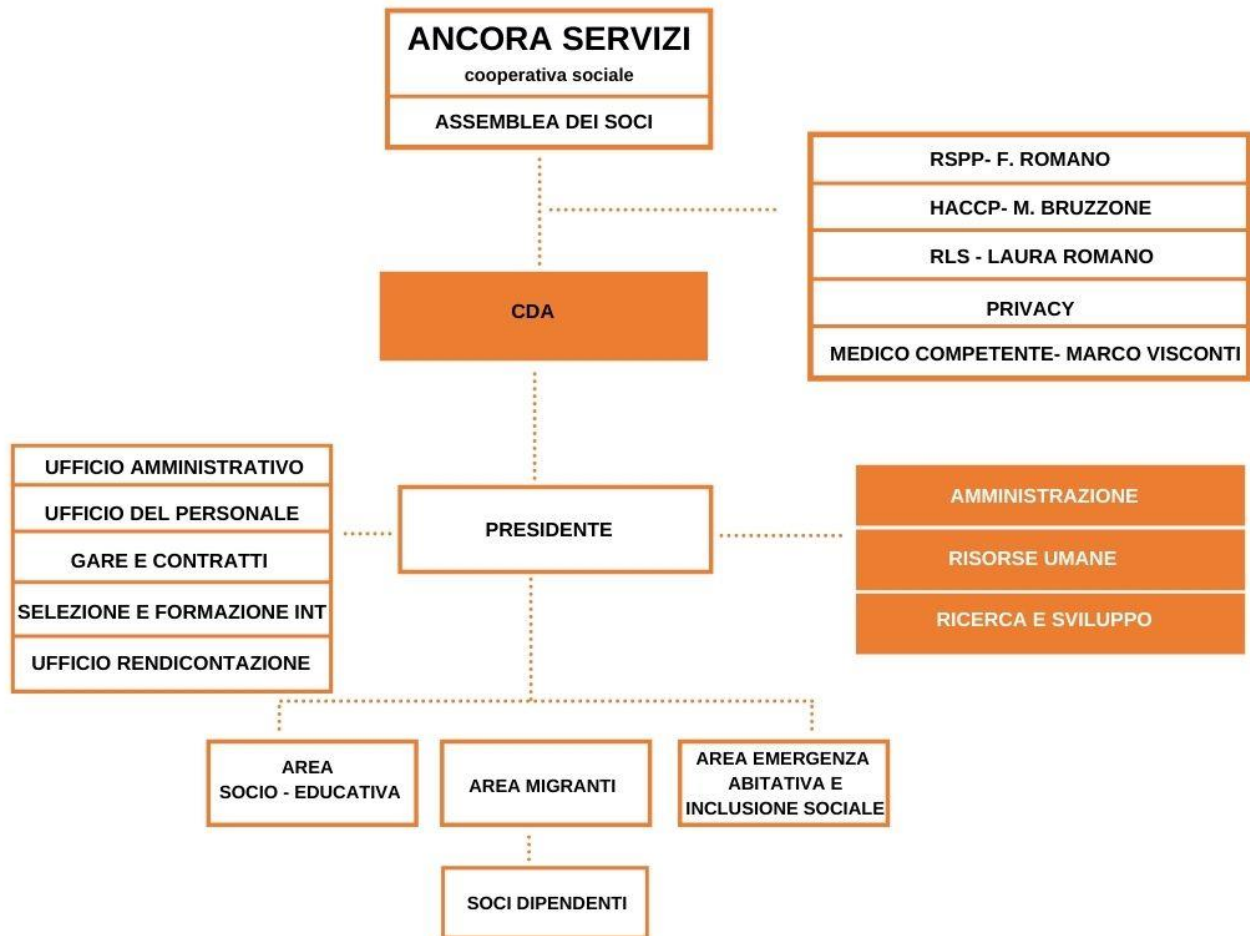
ANCORA SERVIZI
cooperativa sociale

ASSEMBLEA DEI SOCI

RSPP- F. ROMANO
HACCP- M. BRUZZONE
RLS - LAURA ROMANO
PRIVACY
MEDICO COMPETENTE- MARCO VISCONTI

CDA

UFFICIO AMMINISTRATIVO
UFFICIO DEL PERSONALE
GARE E CONTRATTI
SELEZIONE E FORMAZIONE INT
UFFICIO RENDICONTAZIONE

PRESIDENTE

AMMINISTRAZIONE
RISORSE UMANE
RICERCA E SVILUPPO

AREA SOCIO - EDUCATIVA

AREA MIGRANTI

AREA EMERGENZA ABITATIVA E INCLUSIONE SOCIALE

SOCI DIPENDENTI